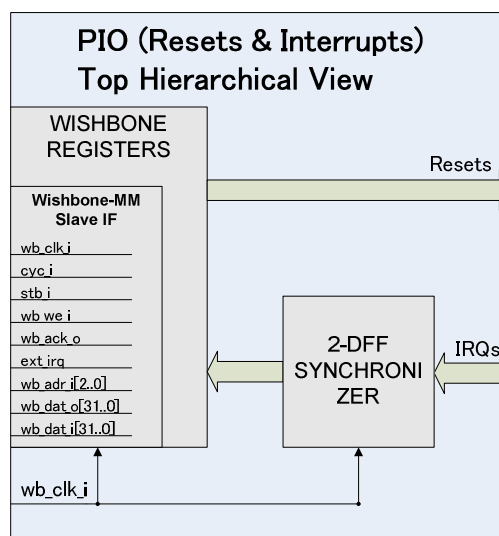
PIO (Resets & Interrupts)
Top Hierarchical View

WISHBONE REGISTERS

Resets

Wishbone-MM Slave IF

wb_clk_i
cyc_i
stb_i
wb_we_i
wb_ack_o
ext_irq
wb_adr_i[2..0]
wb_dat_o[31..0]
wb_dat_i[31..0]

2-DFF SYNCHRONIZER

IRQs

wb_clk_i